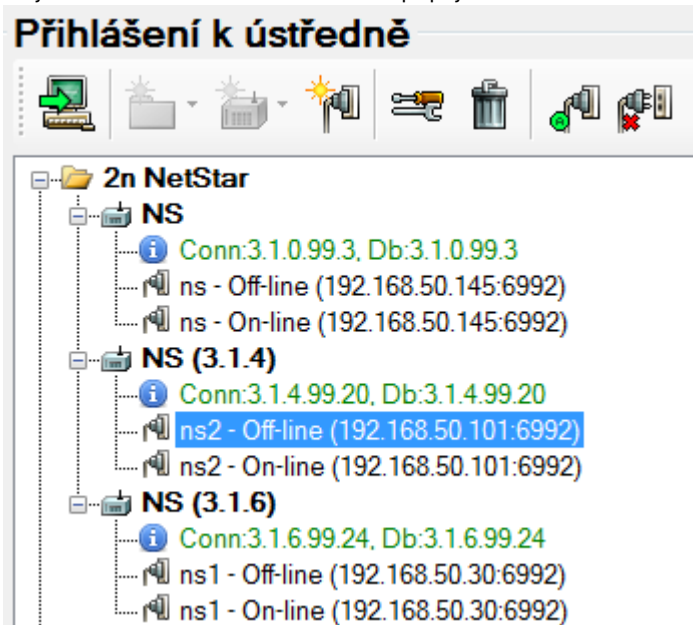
Přihlášení k ústředně

2n NetStar
NS
Conn:3.1.0.99.3, Db:3.1.0.99.3
ns - Off-line (192.168.50.145:6992)
ns - On-line (192.168.50.145:6992)
NS (3.1.4)
Conn:3.1.4.99.20, Db:3.1.4.99.20
ns2 - Off-line (192.168.50.101:6992)
ns2 - On-line (192.168.50.101:6992)
NS (3.1.6)
Conn:3.1.6.99.24, Db:3.1.6.99.24
ns1 - Off-line (192.168.50.30:6992)
ns1 - On-line (192.168.50.30:6992)